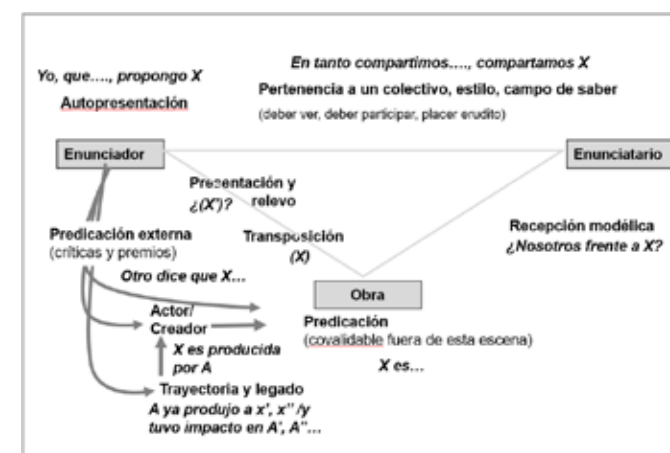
En tanto compartimos…., compartamos X

Yo, que…., propongo X

Pertenencia a un colectivo, estilo, campo de saber

Autopresentación

(deber ver, deber participar, placer erudito)

Enunciador

Enunciatario

Presentación y relevo
¿(X')?

Predicación externa
(críticas y premios)

Transposición
(X)

Recepción modélica
¿Nosotros frente a X?

Otro dice que X…

Obra

Actor/
Creador

Predicación
(covalidable fuera de esta escena)

X es producida por A

X es…

Trayectoria y legado
A ya produjo a x', x'' /y tuvo impacto en A', A''…